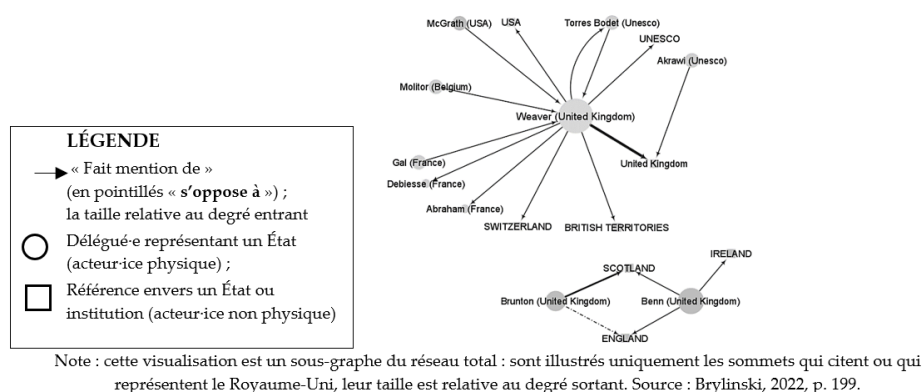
LÉGENDE

« Fait mention de » (en pointillés « **s'oppose à** ») ; la taille relative au degré entrant

Délégué·e représentant un État (acteur·ice physique) ;

Référence envers un État ou institution (acteur·ice non physique)

McGrath (USA)
USA
Torres Bodet (Unesco)
UNESCO
Akrawi (Unesco)
Molitor (Belgium)
Weaver (United Kingdom)
United Kingdom
Gal (France)
Debiesse (France)
Abraham (France)
SWITZERLAND
BRITISH TERRITORIES

IRELAND
SCOTLAND
Brunton (United Kingdom)
Benn (United Kingdom)
ENGLAND

Note : cette visualisation est un sous-graphe du réseau total : sont illustrés uniquement les sommets qui citent ou qui représentent le Royaume-Uni, leur taille est relative au degré sortant. Source : Brylinski, 2022, p. 199.